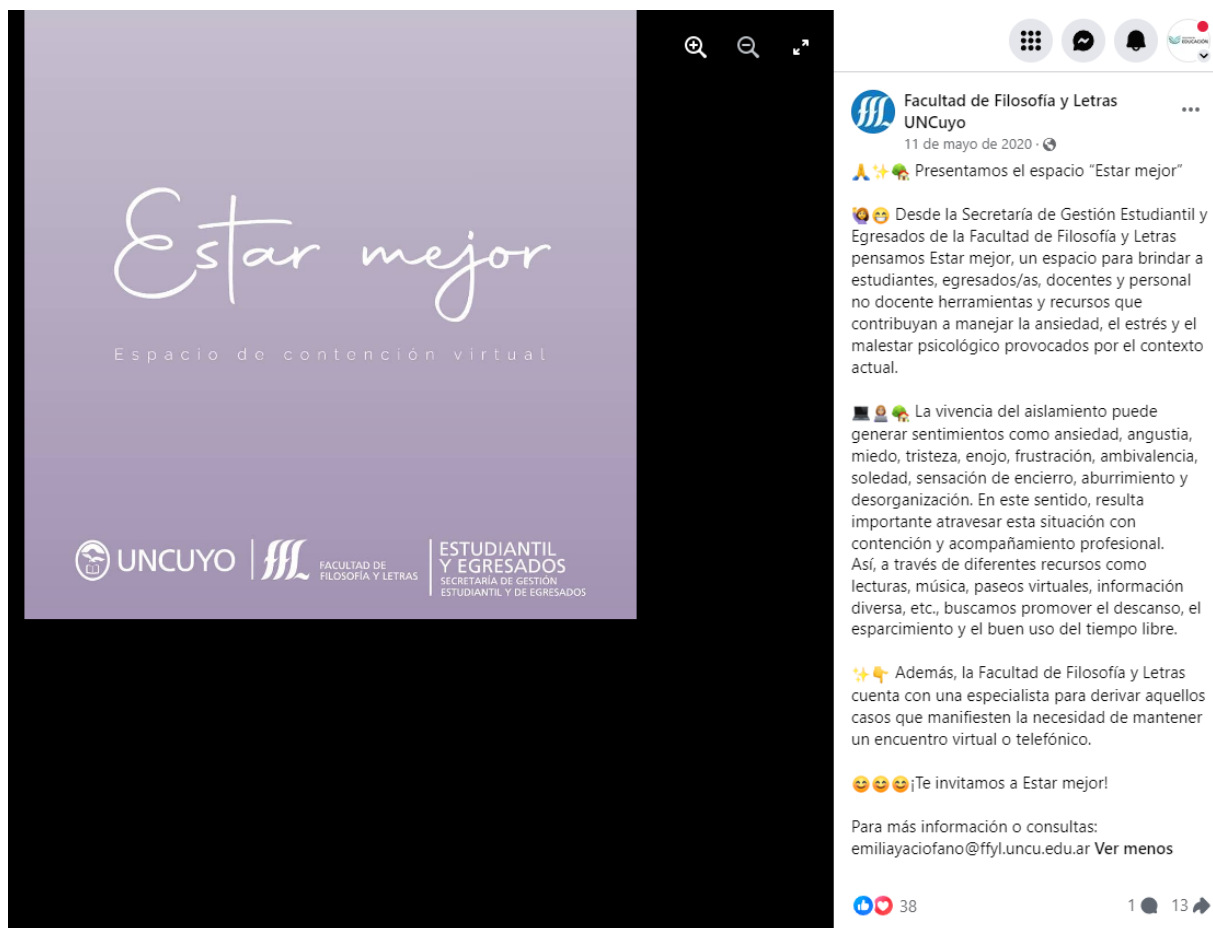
Estar mejor

Espacio de contención virtual

UNCUYO | ffyl FACULTAD DE FILOSOFÍA Y LETRAS | ESTUDIANTIL Y EGRESADOS SECRETARÍA DE GESTIÓN ESTUDIANTIL Y DE EGRESADOS

Facultad de Filosofía y Letras UNCuyo
11 de mayo de 2020 ·

🙏✨🌳 Presentamos el espacio "Estar mejor"

🙆😁 Desde la Secretaría de Gestión Estudiantil y Egresados de la Facultad de Filosofía y Letras pensamos Estar mejor, un espacio para brindar a estudiantes, egresados/as, docentes y personal no docente herramientas y recursos que contribuyan a manejar la ansiedad, el estrés y el malestar psicológico provocados por el contexto actual.

💻👩🌳 La vivencia del aislamiento puede generar sentimientos como ansiedad, angustia, miedo, tristeza, enojo, frustración, ambivalencia, soledad, sensación de encierro, aburrimiento y desorganización. En este sentido, resulta importante atravesar esta situación con contención y acompañamiento profesional.
Así, a través de diferentes recursos como lecturas, música, paseos virtuales, información diversa, etc., buscamos promover el descanso, el esparcimiento y el buen uso del tiempo libre.

✨👇 Además, la Facultad de Filosofía y Letras cuenta con una especialista para derivar aquellos casos que manifiesten la necesidad de mantener un encuentro virtual o telefónico.

😊😊😊¡Te invitamos a Estar mejor!

Para más información o consultas: emiliayaciofano@ffyl.uncu.edu.ar Ver menos

38 1 13